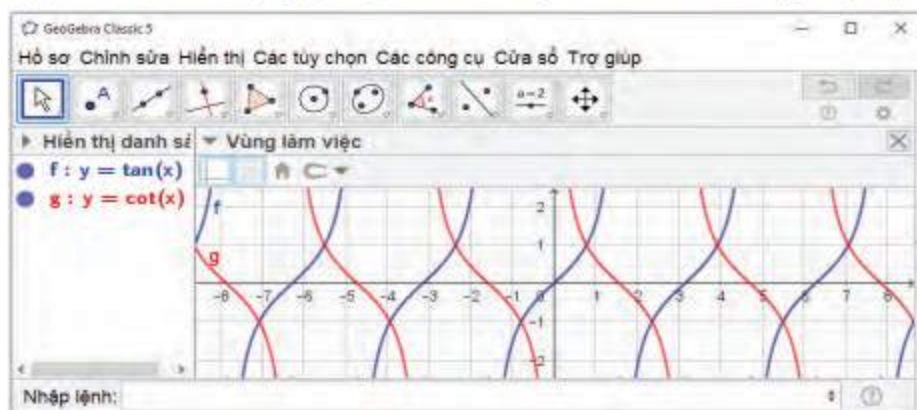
GeoGebra Classic 5

Hồ sơ Chỉnh sửa Hiển thị Các tùy chọn Các công cụ Cửa sổ Trợ giúp

a=2

Hiển thị danh sá

Vùng làm việc

f : $y = \tan(x)$

g : $y = \cot(x)$

f

g

2

1

-8 -7 -6 -5 -4 -3 -2 -1 0 1 2 3 4 5 6 7 8

-1

-2

Nhập lệnh: